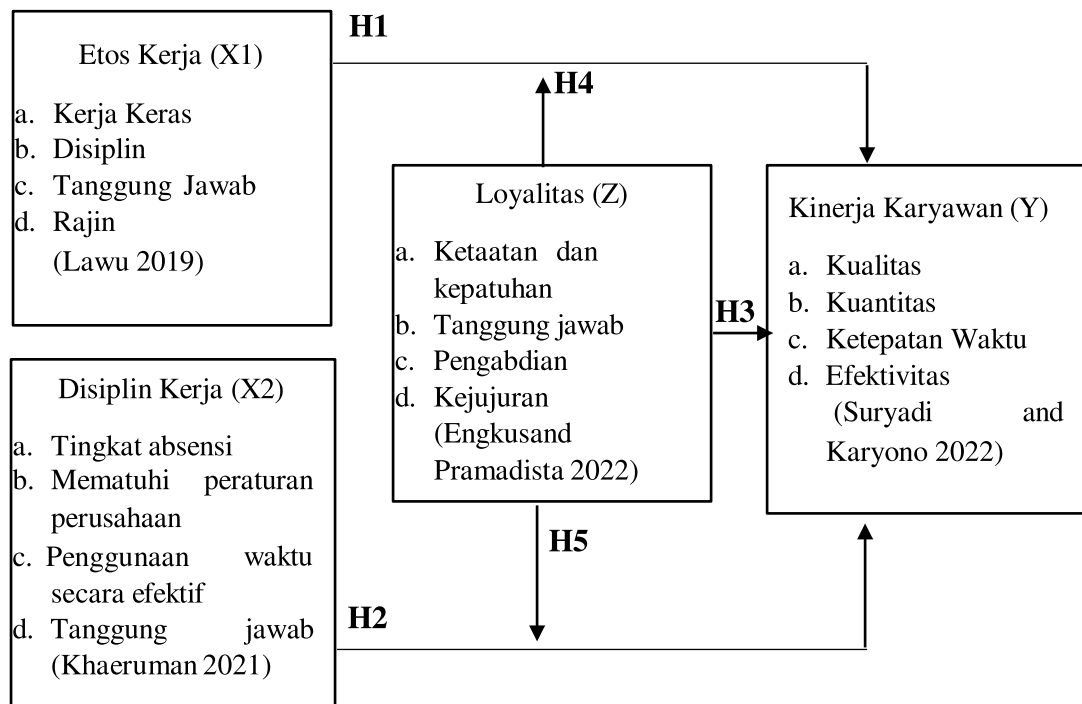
Etos Kerja (X1)

a. Kerja Keras
b. Disiplin
c. Tanggung Jawab
d. Rajin
(Lawu 2019)

H1

H4

Loyalitas (Z)

a. Ketaatan dan kepatuhan
b. Tanggung jawab
c. Pengabdian
d. Kejujuran
(Engkusand Pramadista 2022)

H3

Kinerja Karyawan (Y)

a. Kualitas
b. Kuantitas
c. Ketepatan Waktu
d. Efektivitas
(Suryadi and Karyono 2022)

Disiplin Kerja (X2)

a. Tingkat absensi
b. Mematuhi peraturan perusahaan
c. Penggunaan waktu secara efektif
d. Tanggung jawab
(Khaeruman 2021)

H5

H2